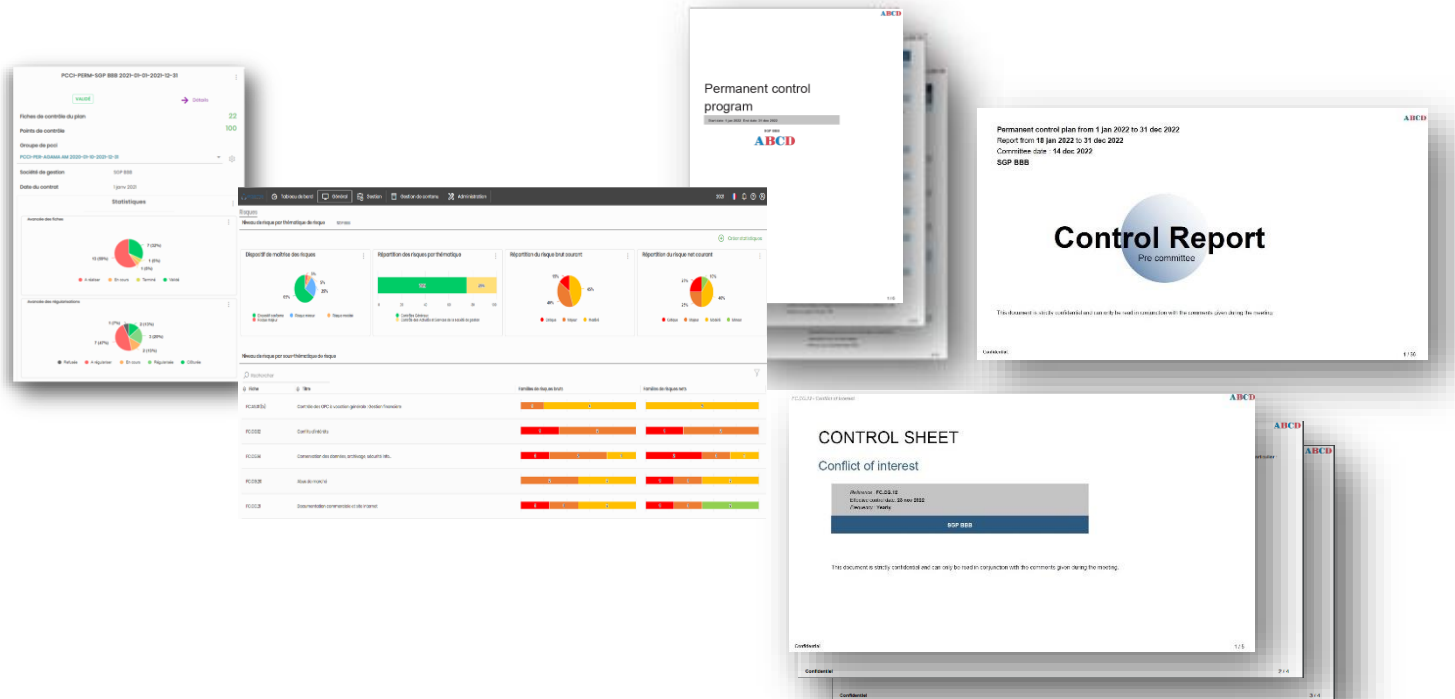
PCCI-PERM-SGP BBB 2021-01-01-2021-12-31

VALIDÉ

Détails

Fiches de contrôle du plan 22

Points de contrôle 100

Groupe de pcci

PCCI-PER-ASAMA AM 2020-01-01-2021-12-31

Société de gestion SGP BBB

Date du contrôl 1 janv 2021

Statistiques

Avancée des fiches

Avancée des régularisations

Tableau de bord | Général | Gestion | Gestion de contrôle | Administration

Risques

Niveau de risque par thématique de risque

Dispositif de maîtrise des risques

Répartition des risques par thématique

Répartition du risque brut courant

Répartition du risque net courant

Niveau de risque par sous-thématique de risque

Rechercher

Permanent control program

ABCD

ABCD

Permanent control plan from 1 jan 2022 to 31 dec 2022
Report from 18 jan 2022 to 31 dec 2022
Committee date : 14 dec 2022
SGP BBB

Control Report

Pre committee

This document is strictly confidential and can only be read in conjunction with the comments given during the meeting.

Confidential

ABCD

CONTROL SHEET

Conflict of interest

Reference : FC.CG.10
Effective control date : 25 nov 2022
Frequency : Yearly

SGP BBB

This document is strictly confidential and can only be read in conjunction with the comments given during the meeting.

Confidential

1 / 5

ABCD

ABCD

Confidential

Confidential